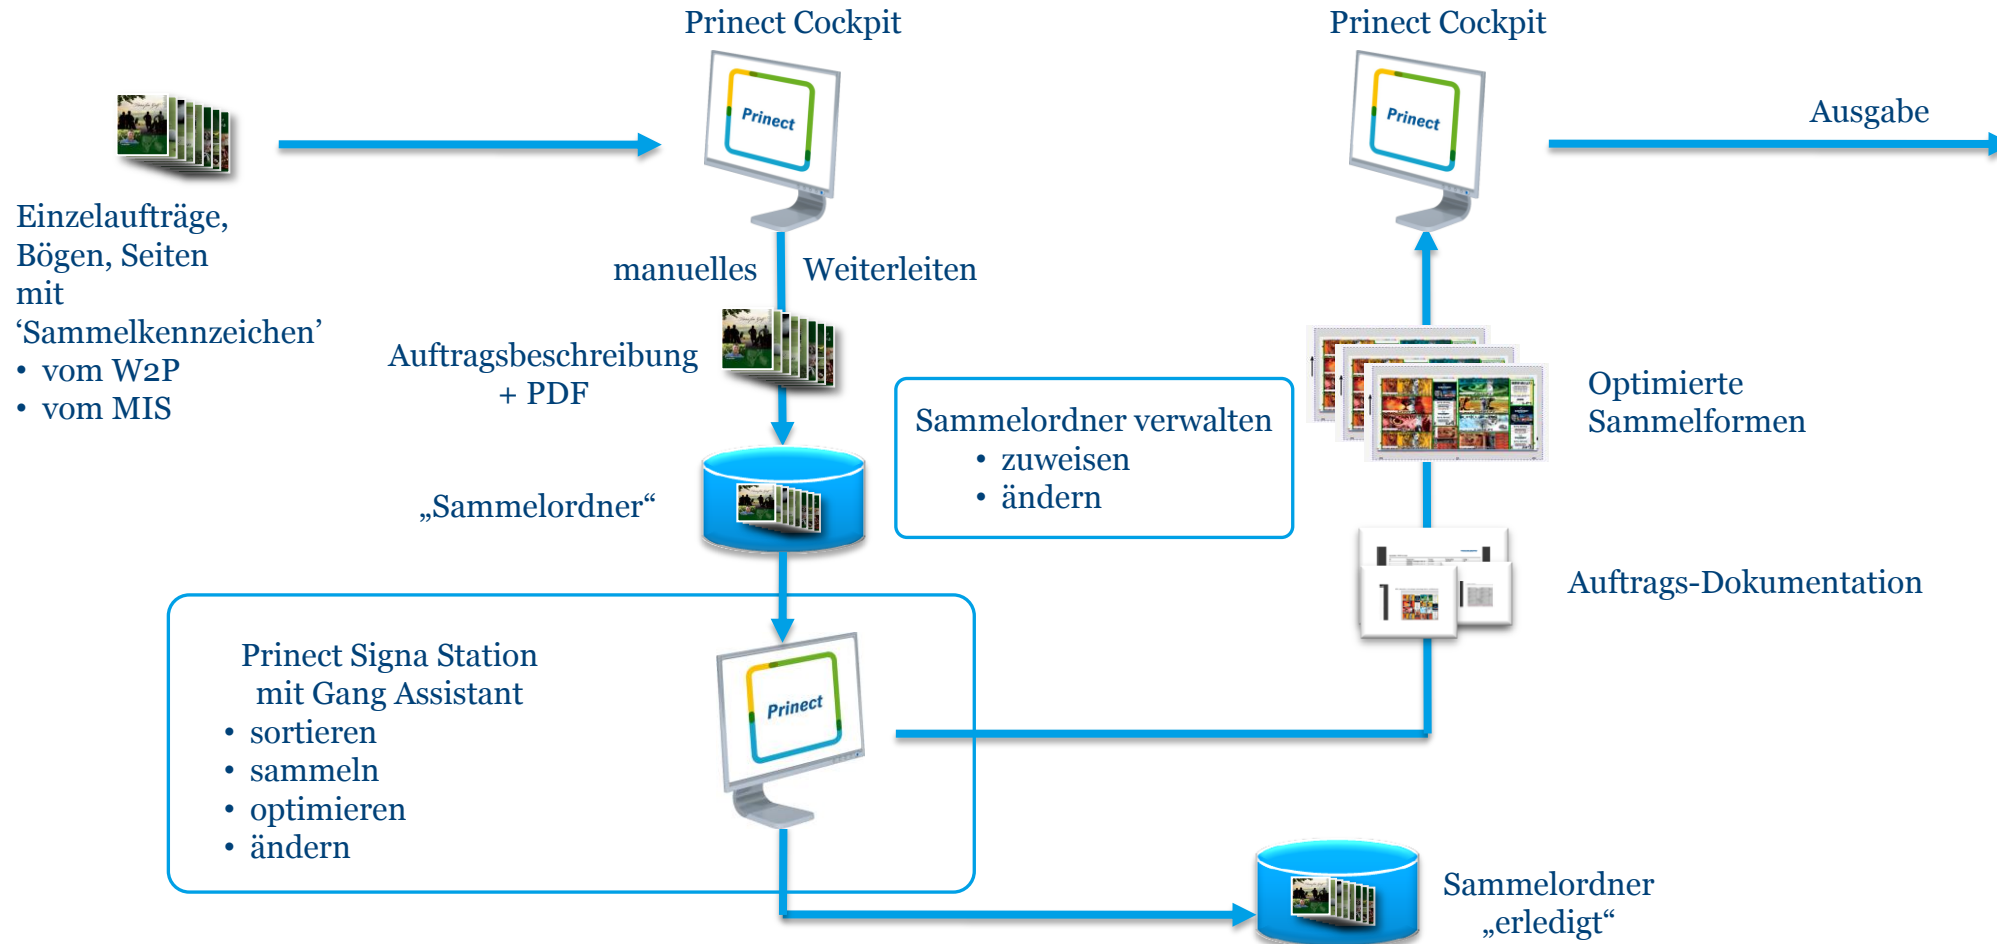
Prinect Cockpit

Prinect

Prinect Cockpit

Prinect

Ausgabe

Einzelaufträge, Bögen, Seiten mit ‘Sammelkennzeichen’
• vom W2P
• vom MIS

manuelles

Weiterleiten

Auftragsbeschreibung + PDF

Sammelordner verwalten
• zuweisen
• ändern

Optimierte Sammelformen

„Sammelordner“

Auftrags-Dokumentation

Prinect Signa Station mit Gang Assistant
• sortieren
• sammeln
• optimieren
• ändern

Prinect

Sammelordner „erledigt“